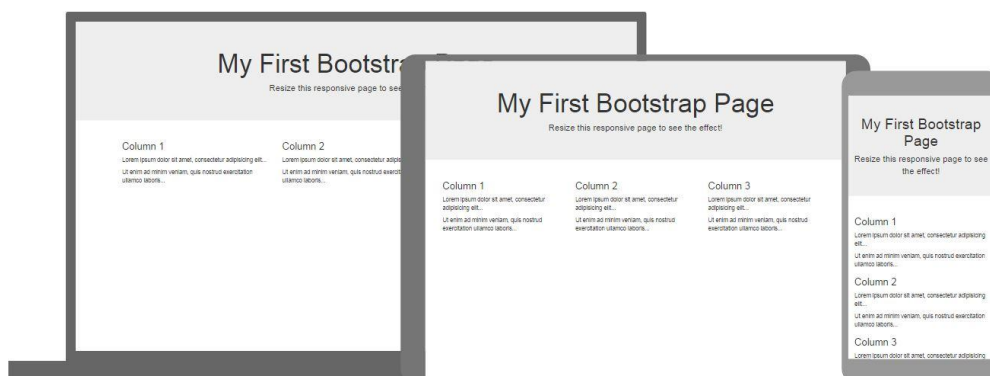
My First Bootstra

Resize this responsive page to see

Column 1

Lorem ipsum dolor sit amet, consectetur adipisicing elit...

Ut enim ad minim veniam, quis nostrud exercitation ullamco laboris...

Column 2

Lorem ipsum dolor sit amet, consectetur adipisi

Ut enim ad minim veniam, quis nostrud exercitat ullamco laboris...

My First Bootstrap Page

Resize this responsive page to see the effect!

Column 1

Lorem ipsum dolor sit amet, consectetur adipisicing elit...

Ut enim ad minim veniam, quis nostrud exercitation ullamco laboris...

Column 2

Lorem ipsum dolor sit amet, consectetur adipisicing elit...

Ut enim ad minim veniam, quis nostrud exercitation ullamco laboris...

Column 3

Lorem ipsum dolor sit amet, consectetur adipisicing elit...

Ut enim ad minim veniam, quis nostrud exercitation ullamco laboris...

My First Bootstrap Page

Resize this responsive page to see the effect!

Column 1

Lorem ipsum dolor sit amet, consectetur adipisicing elit...

Ut enim ad minim veniam, quis nostrud exercitation ullamco laboris...

Column 2

Lorem ipsum dolor sit amet, consectetur adipisicing elit...

Ut enim ad minim veniam, quis nostrud exercitation ullamco laboris...

Column 3

Lorem ipsum dolor sit amet, consectetur adipisicing